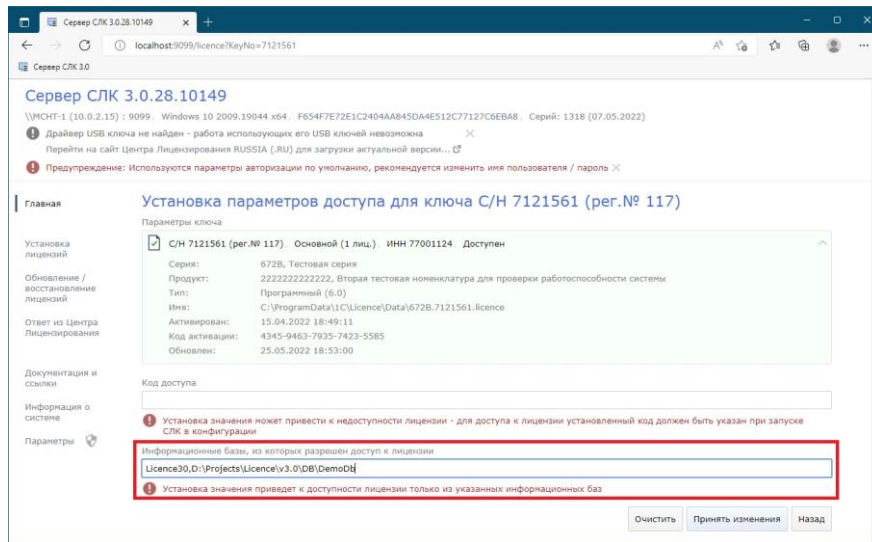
Сервер СЛК 3.0.28.10149

localhost:9099/licence?KeyNo=7121561

Сервер СЛК 3.0

Сервер СЛК 3.0.28.10149

\\MCHT-1 (10.0.2.15) : 9099. Windows 10 2009.19044 x64. F654F7E72E1C2404AA845DA4E512C77127C6EBA8. Серий: 1318 (07.05.2022)

Драйвер USB ключа не найден - работа использующих его USB ключей невозможна

Перейти на сайт Центра Лицензирования RUSSIA (.RU) для загрузки актуальной версии...

Предупреждение: Используются параметры авторизации по умолчанию, рекомендуется изменить имя пользователя / пароль

Главная

Установка лицензий

Обновление / восстановление лицензий

Ответ из Центра Лицензирования

Документация и ссылки

Информация о системе

Параметры

Установка параметров доступа для ключа С/Н 7121561 (рег.№ 117)

Параметры ключа

С/Н 7121561 (рег.№ 117). Основной (1 лиц.). ИНН 77001124. Доступен

| | |
|---|---|
| Серия: | 672B, Тестовая серия |
| Продукт: | 2222222222222, Вторая тестовая номенклатура для проверки работоспособности системы |
| Тип: | Программный (6.0) |
| Имя: | C:\ProgramData\1C\Licence\Data\672B.7121561.licence |
| Активирован: | 15.04.2022 18:49:11 |
| Код активации: | 4345-9463-7935-7423-5585 |
| Обновлен: | 25.05.2022 18:53:00 |

Код доступа

Установка значения может привести к недоступности лицензии - для доступа к лицензии установленный код должен быть указан при запуске СЛК в конфигурации

Информационные базы, из которых разрешен доступ к лицензии

Licence30,D:\Projects\Licence\v3.0\DB\DemoDb

Установка значения приведет к доступности лицензии только из указанных информационных баз

Очистить Принять изменения Назад